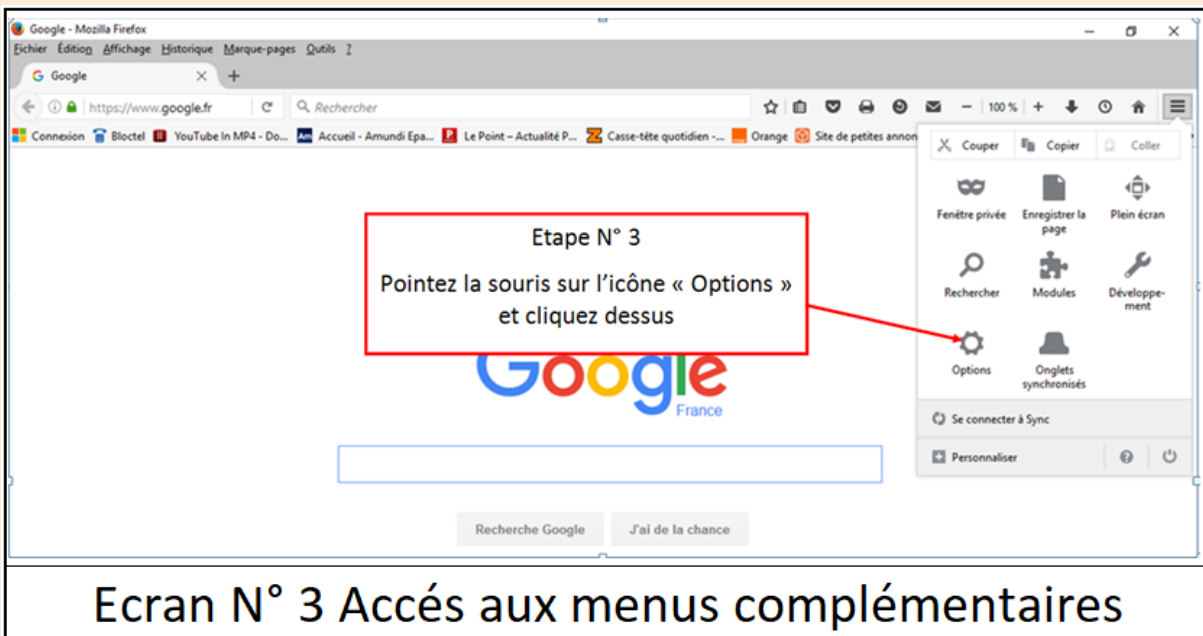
Google - Mozilla Firefox

Fichier Édition Affichage Historique Marque-pages Outils ?

Google

https://www.google.fr

Rechercher

100 %

Connexion Bloctel YouTube In MP4 - Do... Accueil - Amundi Epa... Le Point – Actualité P... Casse-tête quotidien -... Orange Site de petites annon

Couper Copier Coller

Fenêtre privée

Enregistrer la page

Plein écran

Rechercher

Modules

Développement

Options

Onglets synchronisés

Se connecter à Sync

Personnaliser

Etape N° 3

Pointez la souris sur l'icône « Options » et cliquez dessus

Google

France

Recherche Google

J'ai de la chance

Ecran N° 3 Accés aux menus complémentaires